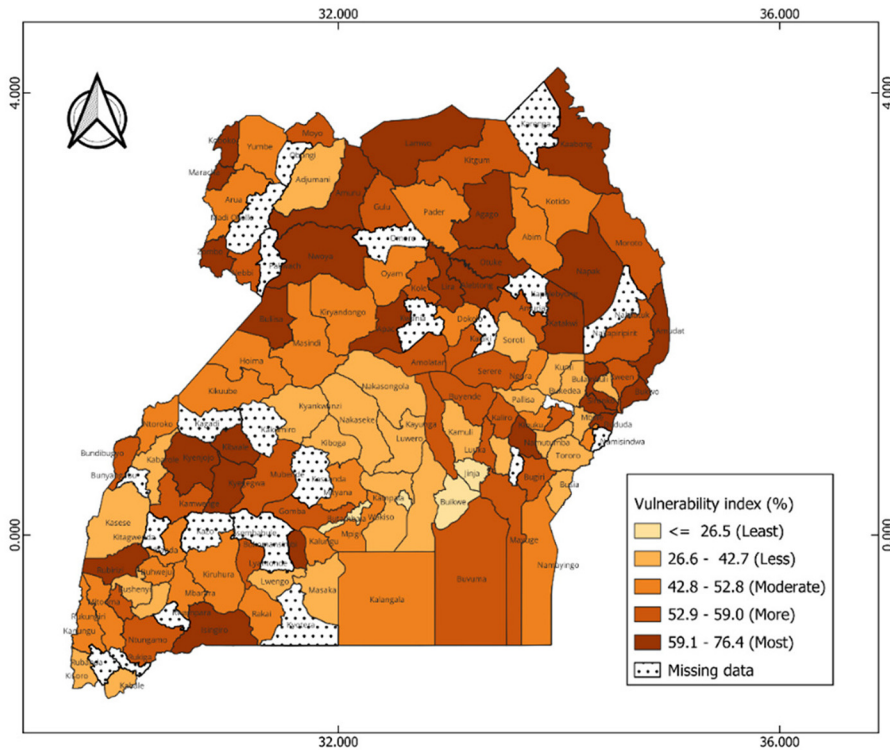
32.000
36.000
4.000
4.000
0.000
0.000
32.000
36.000

Koboko
Yumbe
Moyo
Maracha
Obongi
Adjumani
Arua
Madi Okollo
Nebbi
Amuru
Lamwo
Kaabong
Kitgum
Gulu
Pader
Agago
Kotido
Abim
Moroto
Nwoya
Omoro
Oyam
Otuke
Napak
Kole
Lira
Alebtong
Amudat
Nakapiripirit
Kiryandongo
Buliisa
Masindi
Dokolo
Kaberamaido
Soroti
Katakwi
Amolatar
Serere
Ngora
Kumi
Bukedea
Bulambuli
Kween
Sironko
Hoima
Kikuube
Kyankwanzi
Nakasongola
Nakaseke
Buyende
Pallisa
Kibuku
Butaleja
Namisindwa
Mbale
Manafwa
Tororo
Bundibugyo
Ntoroko
Kakumiro
Kagadi
Kiboga
Luwero
Kayunga
Kamuli
Luuka
Namutumba
Bugiri
Busia
Bunyangabu
Kabarole
Kyenjojo
Kyegegwa
Kibaale
Mubende
Kassanda
Mityana
Wakiso
Kampala
Mukono
Jinja
Buikwe
Mayuge
Namayingo
Kasese
Kitagwenda
Kamwenge
Kalungu
Gomba
Mpigi
Rubirizi
Ibanda
Kiruhura
Lwengo
Buhweju
Sheema
Bushenyi
Mbarara
Rukungiri
Kanungu
Ntungamo
Isingiro
Rakai
Masaka
Kyotera
Kalangala
Buvuma
Rubanda
Kisoro
Kabale

Vulnerability index (%)
<= 26.5 (Least)
26.6 - 42.7 (Less)
42.8 - 52.8 (Moderate)
52.9 - 59.0 (More)
59.1 - 76.4 (Most)
Missing data